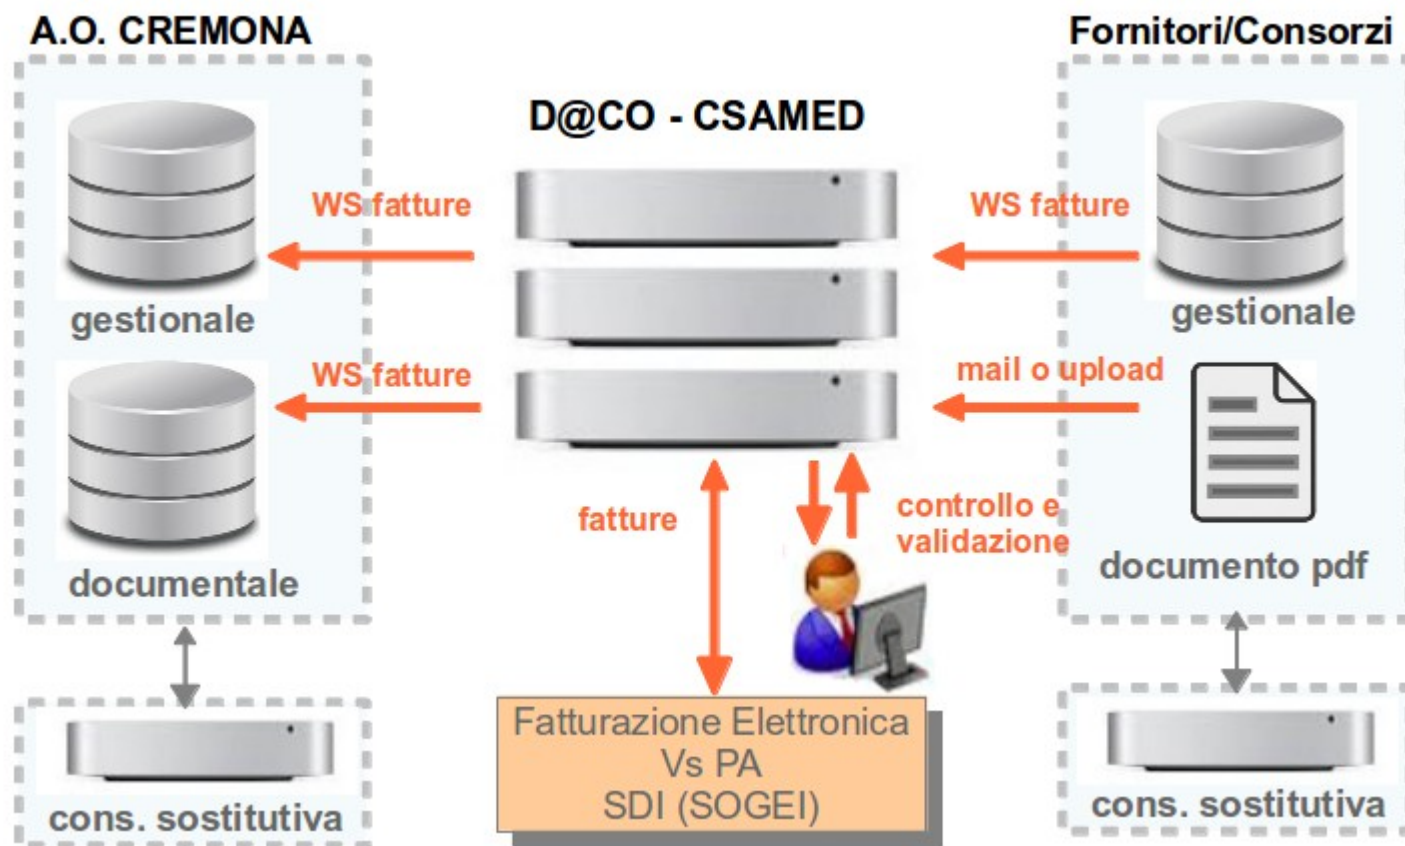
A.O. CREMONA

Fornitori/Consorzi

D@CO - CSAMED

WS fatture

WS fatture

gestionale

gestionale

WS fatture

mail o upload

WS fatture

documentale

fatture

controllo e validazione

documento pdf

cons. sostitutiva

Fatturazione Elettronica
Vs PA
SDI (SOGEI)

cons. sostitutiva